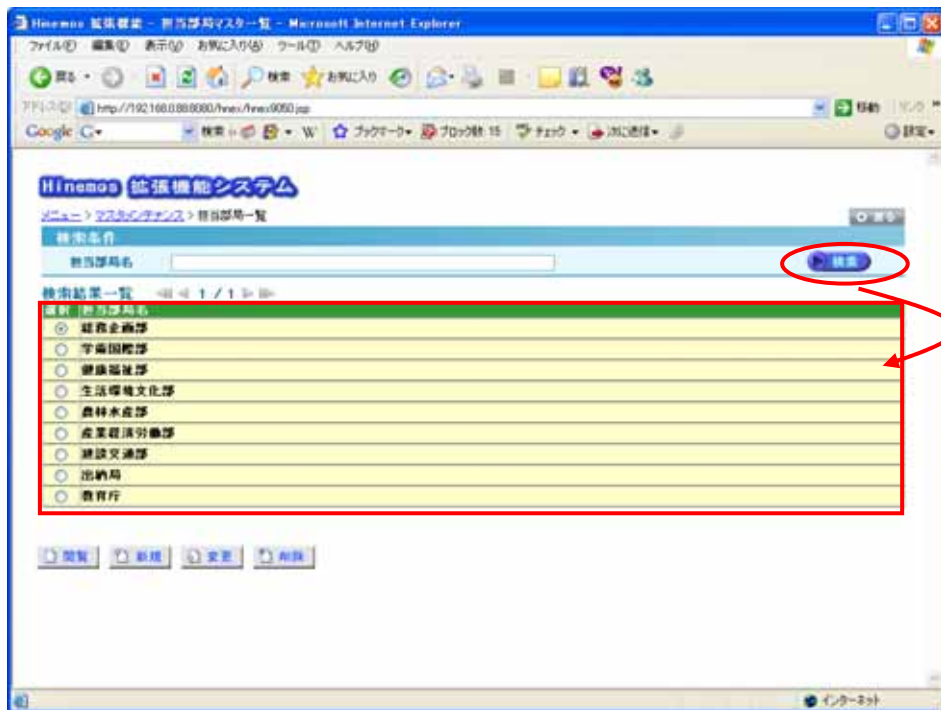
Hinemos 拡張機能 - 担当部局マスター一覧 - Microsoft Internet Explorer

ファイル(F) 編集(E) 表示(V) お気に入り(A) ツール(T) ヘルプ(H)

戻る 検索 お気に入り

アドレス(D) http://192.168.0.88:8080/hinex/hinex9050.jsp

移動 リンク

Google G- 検索 ブックマーク ブロック数: 15 チェック 次に送信 設定

Hinemos 拡張機能システム

メニュー > マスタメンテナンス > 担当部局一覧

戻る

検索条件

担当部局名

検索

検索結果一覧 1 / 1

| 選択 | 担当部局名 |
|---|---|
| ◉ | 総務企画部 |
| ○ | 学術国際部 |
| ○ | 健康福祉部 |
| ○ | 生活環境文化部 |
| ○ | 農林水産部 |
| ○ | 産業経済労働部 |
| ○ | 建設交通部 |
| ○ | 出納局 |
| ○ | 教育庁 |

閲覧 新規 変更 削除

インターネット